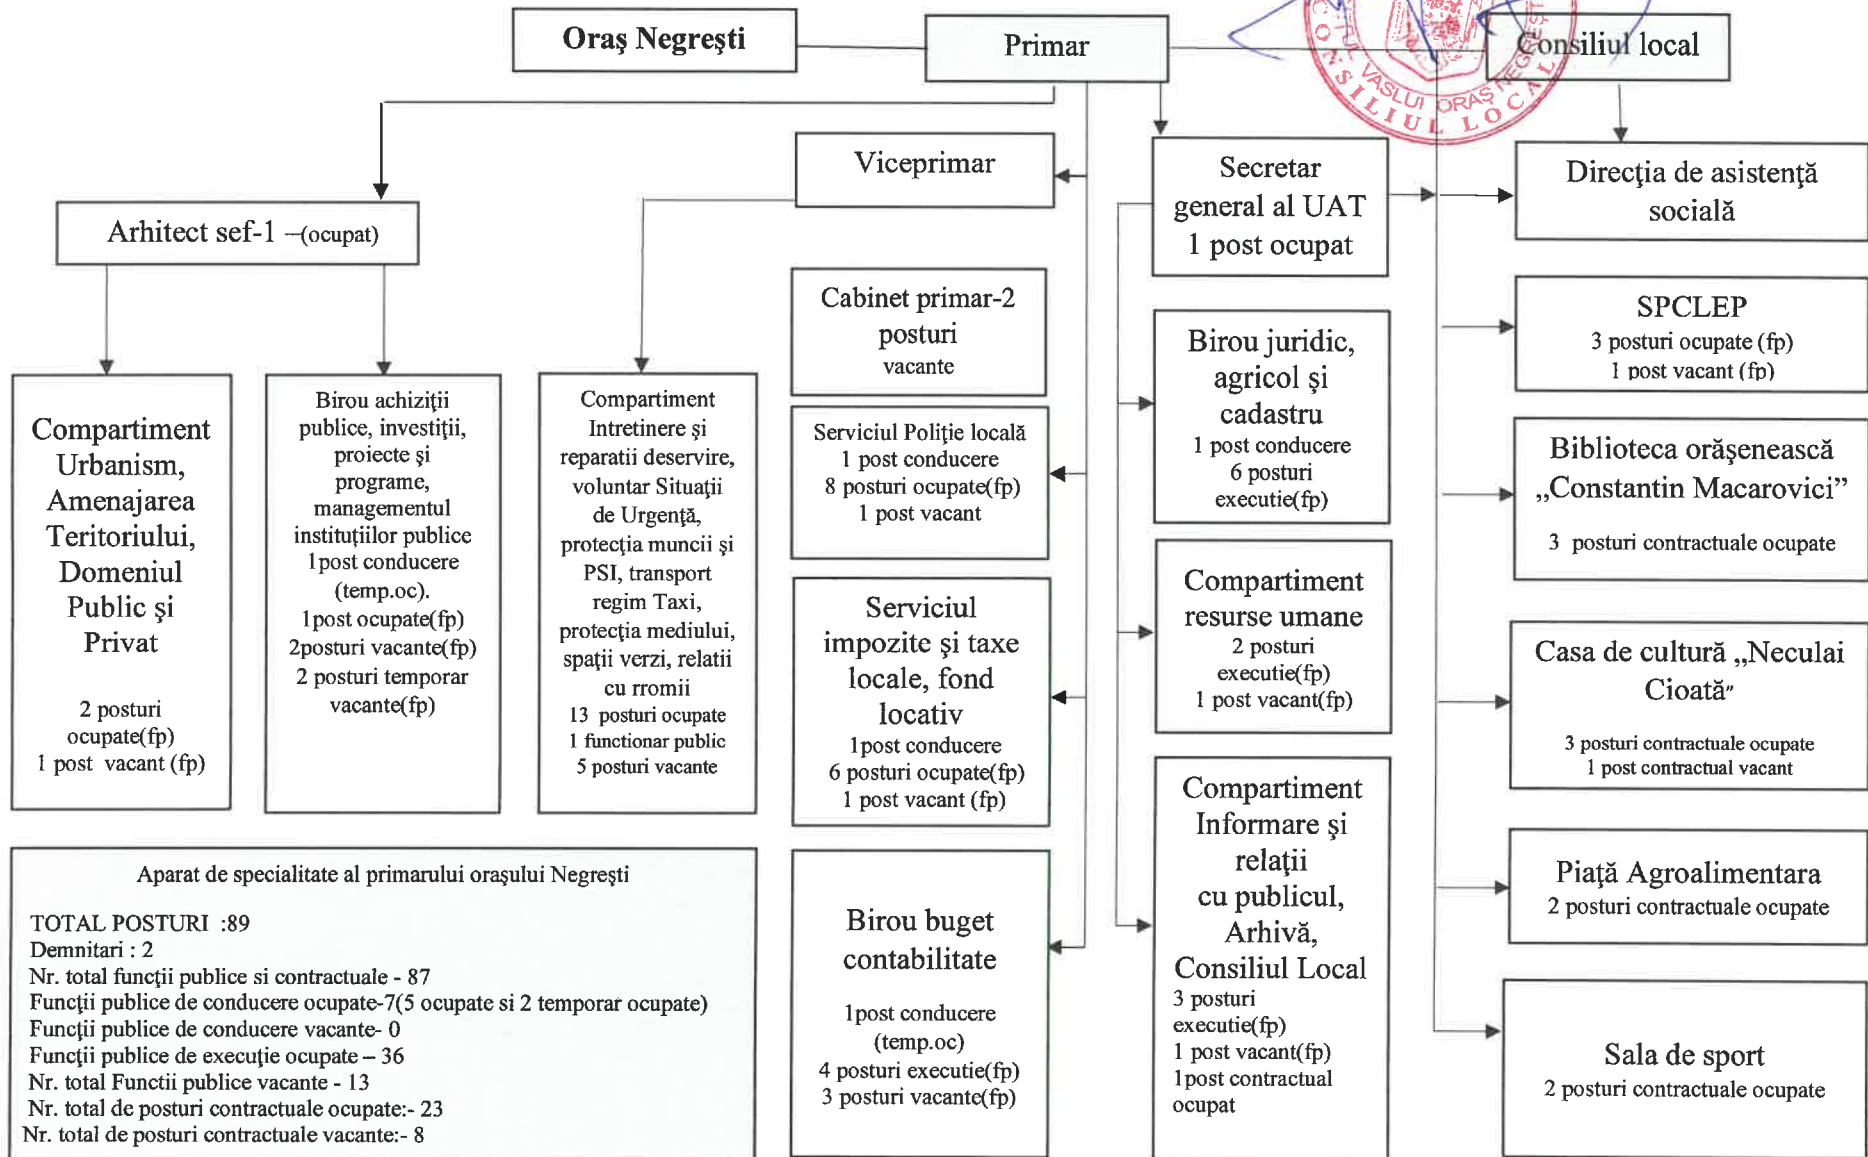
Oraş Negreşti

Primar

Consiliul local

CONSILIUL LOCAL ORAŞ NEGREŞTI VASLUI

Viceprimar

Secretar general al UAT 1 post ocupat

Direcţia de asistenţă socială

Arhitect sef-1 –(ocupat)

Cabinet primar-2 posturi vacante

SPCLEP
3 posturi ocupate (fp)
1 post vacant (fp)

Birou juridic, agricol şi cadastru
1 post conducere
6 posturi executie(fp)

Compartiment Urbanism, Amenajarea Teritoriului, Domeniul Public şi Privat

2 posturi ocupate(fp)
1 post vacant (fp)

Birou achiziţii publice, investiţii, proiecte şi programe, managementul instituţiilor publice
1post conducere (temp.oc).
1post ocupate(fp)
2posturi vacante(fp)
2 posturi temporar vacante(fp)

Compartiment Intretinere şi reparatii deservire, voluntar Situaţii de Urgenţă, protecţia muncii şi PSI, transport regim Taxi, protecţia mediului, spaţii verzi, relatii cu rromii
13 posturi ocupate
1 functionar public
5 posturi vacante

Serviciul Poliţie locală
1 post conducere
8 posturi ocupate(fp)
1 post vacant

Biblioteca orăşenească „Constantin Macarovici”

3 posturi contractuale ocupate

Serviciul impozite şi taxe locale, fond locativ
1post conducere
6 posturi ocupate(fp)
1 post vacant (fp)

Compartiment resurse umane
2 posturi executie(fp)
1 post vacant(fp)

Casa de cultură „Neculai Cioată"

3 posturi contractuale ocupate
1 post contractual vacant

Aparat de specialitate al primarului oraşului Negreşti

TOTAL POSTURI :89
Demnitari : 2
Nr. total funcţii publice si contractuale - 87
Funcţii publice de conducere ocupate-7(5 ocupate si 2 temporar ocupate)
Funcţii publice de conducere vacante- 0
Funcţii publice de execuţie ocupate – 36
Nr. total Functii publice vacante - 13
Nr. total de posturi contractuale ocupate:- 23
Nr. total de posturi contractuale vacante:- 8

Birou buget contabilitate

1post conducere (temp.oc)
4 posturi executie(fp)
3 posturi vacante(fp)

Compartiment Informare şi relaţii cu publicul, Arhivă, Consiliul Local
3 posturi executie(fp)
1 post vacant(fp)
1post contractual ocupat

Piaţă Agroalimentara
2 posturi contractuale ocupate

Sala de sport
2 posturi contractuale ocupate